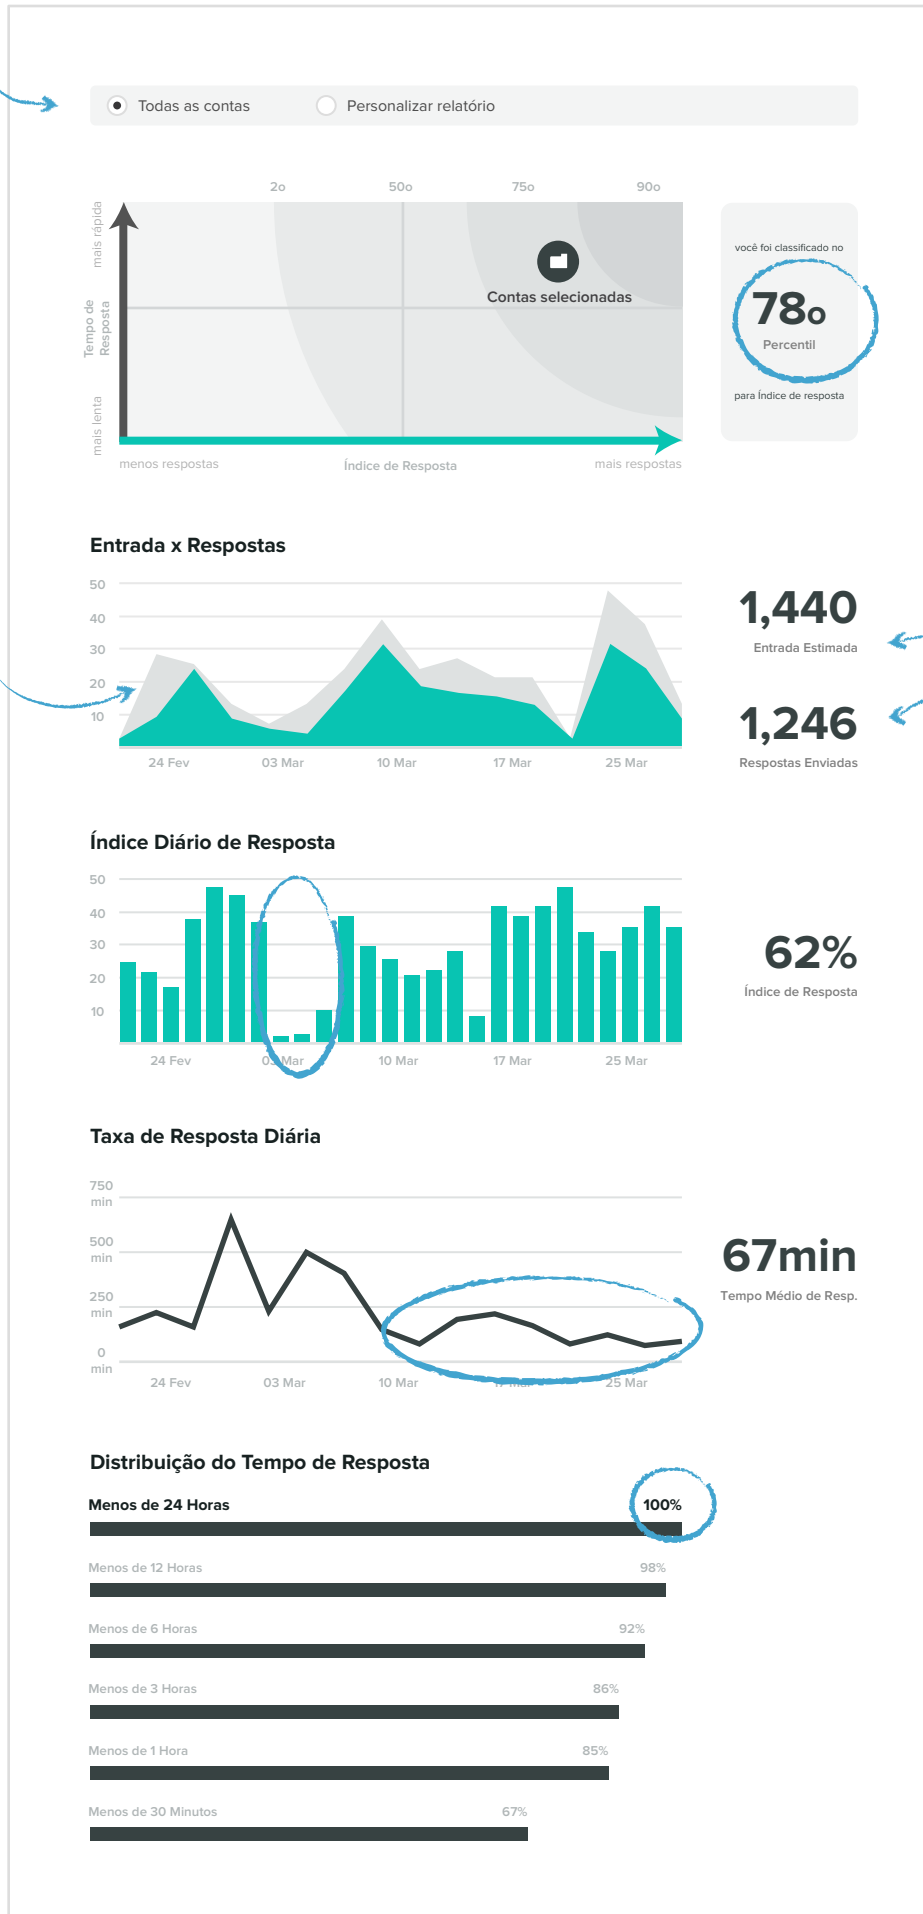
Todas as contas
Personalizar relatório

2o
50o
75o
90o

mais rápida
Tempo de Resposta
mais lenta

Contas selecionadas

menos respostas
Índice de Resposta
mais respostas

você foi classificado no
78o
Percentil
para Índice de resposta

Entrada x Respostas

50
40
30
20
10

24 Fev
03 Mar
10 Mar
17 Mar
25 Mar

1,440
Entrada Estimada

1,246
Respostas Enviadas

Índice Diário de Resposta

50
40
30
20
10

24 Fev
03 Mar
10 Mar
17 Mar
25 Mar

62%
Índice de Resposta

Taxa de Resposta Diária

750 min
500 min
250 min
0 min

24 Fev
03 Mar
10 Mar
17 Mar
25 Mar

67min
Tempo Médio de Resp.

Distribuição do Tempo de Resposta

Menos de 24 Horas
100%

Menos de 12 Horas
98%

Menos de 6 Horas
92%

Menos de 3 Horas
86%

Menos de 1 Hora
85%

Menos de 30 Minutos
67%